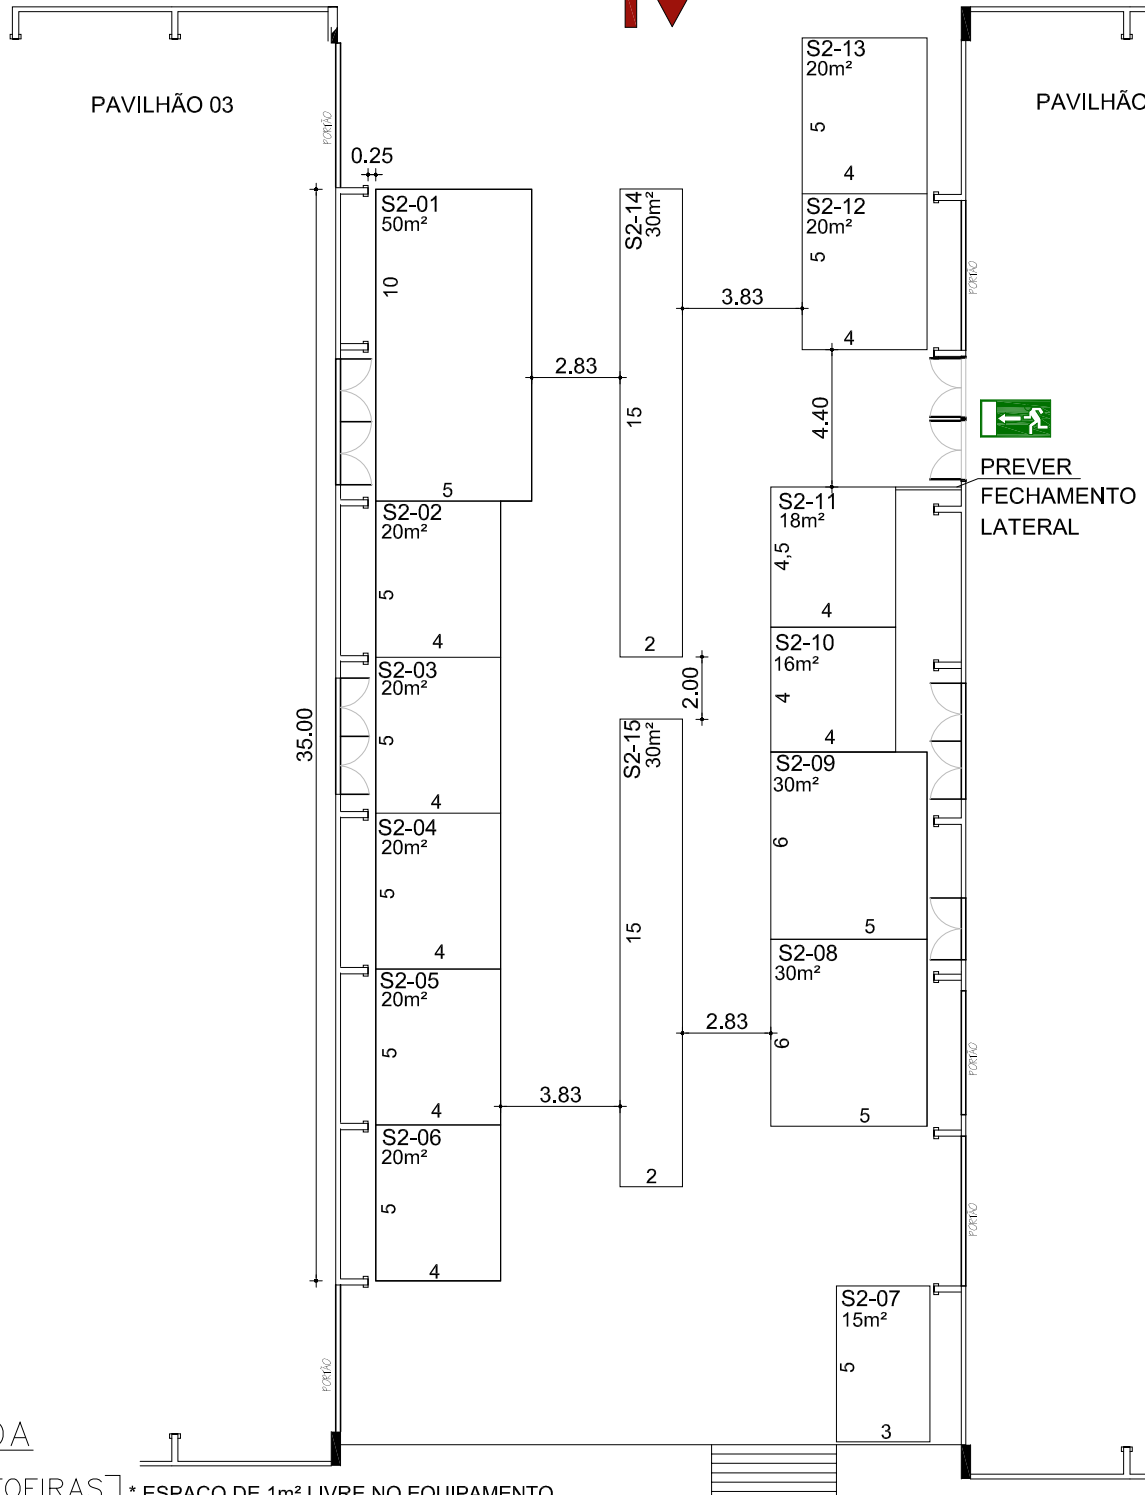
PAVILHÃO 03

PAVILHÃO

PORTÃO

0.25

S2-01
50m²
10
5

2.83

S2-14
30m²
15
2

3.83

S2-13
20m²
5
4

S2-12
20m²
5
4

4.40

PREVER
FECHAMENTO
LATERAL

PORTÃO

S2-02
20m²
5
4

S2-03
20m²
5
4

S2-04
20m²
5
4

S2-05
20m²
5
4

S2-06
20m²
5
4

35.00

2.00

S2-15
30m²
15
2

3.83

2.83

S2-11
18m²
4,5
4

S2-10
16m²
4
4

S2-09
30m²
6
5

S2-08
30m²
6
5

PORTÃO

PORTÃO

S2-07
15m²
5
3

PORTÃO

DA

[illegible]OFIRAS

* ESPAÇO DE 1m² LIVRE NO EQUIPAMENTO